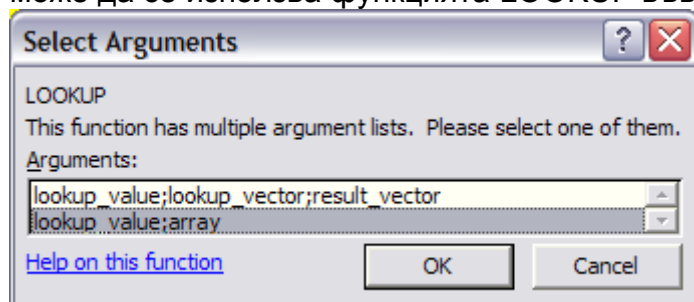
може да се използва функцията LOOKUP във

Select Arguments

?

LOOKUP

This function has multiple argument lists. Please select one of them.

Arguments:

lookup_value;lookup_vector;result_vector

lookup_value;array

Help on this function

OK

Cancel